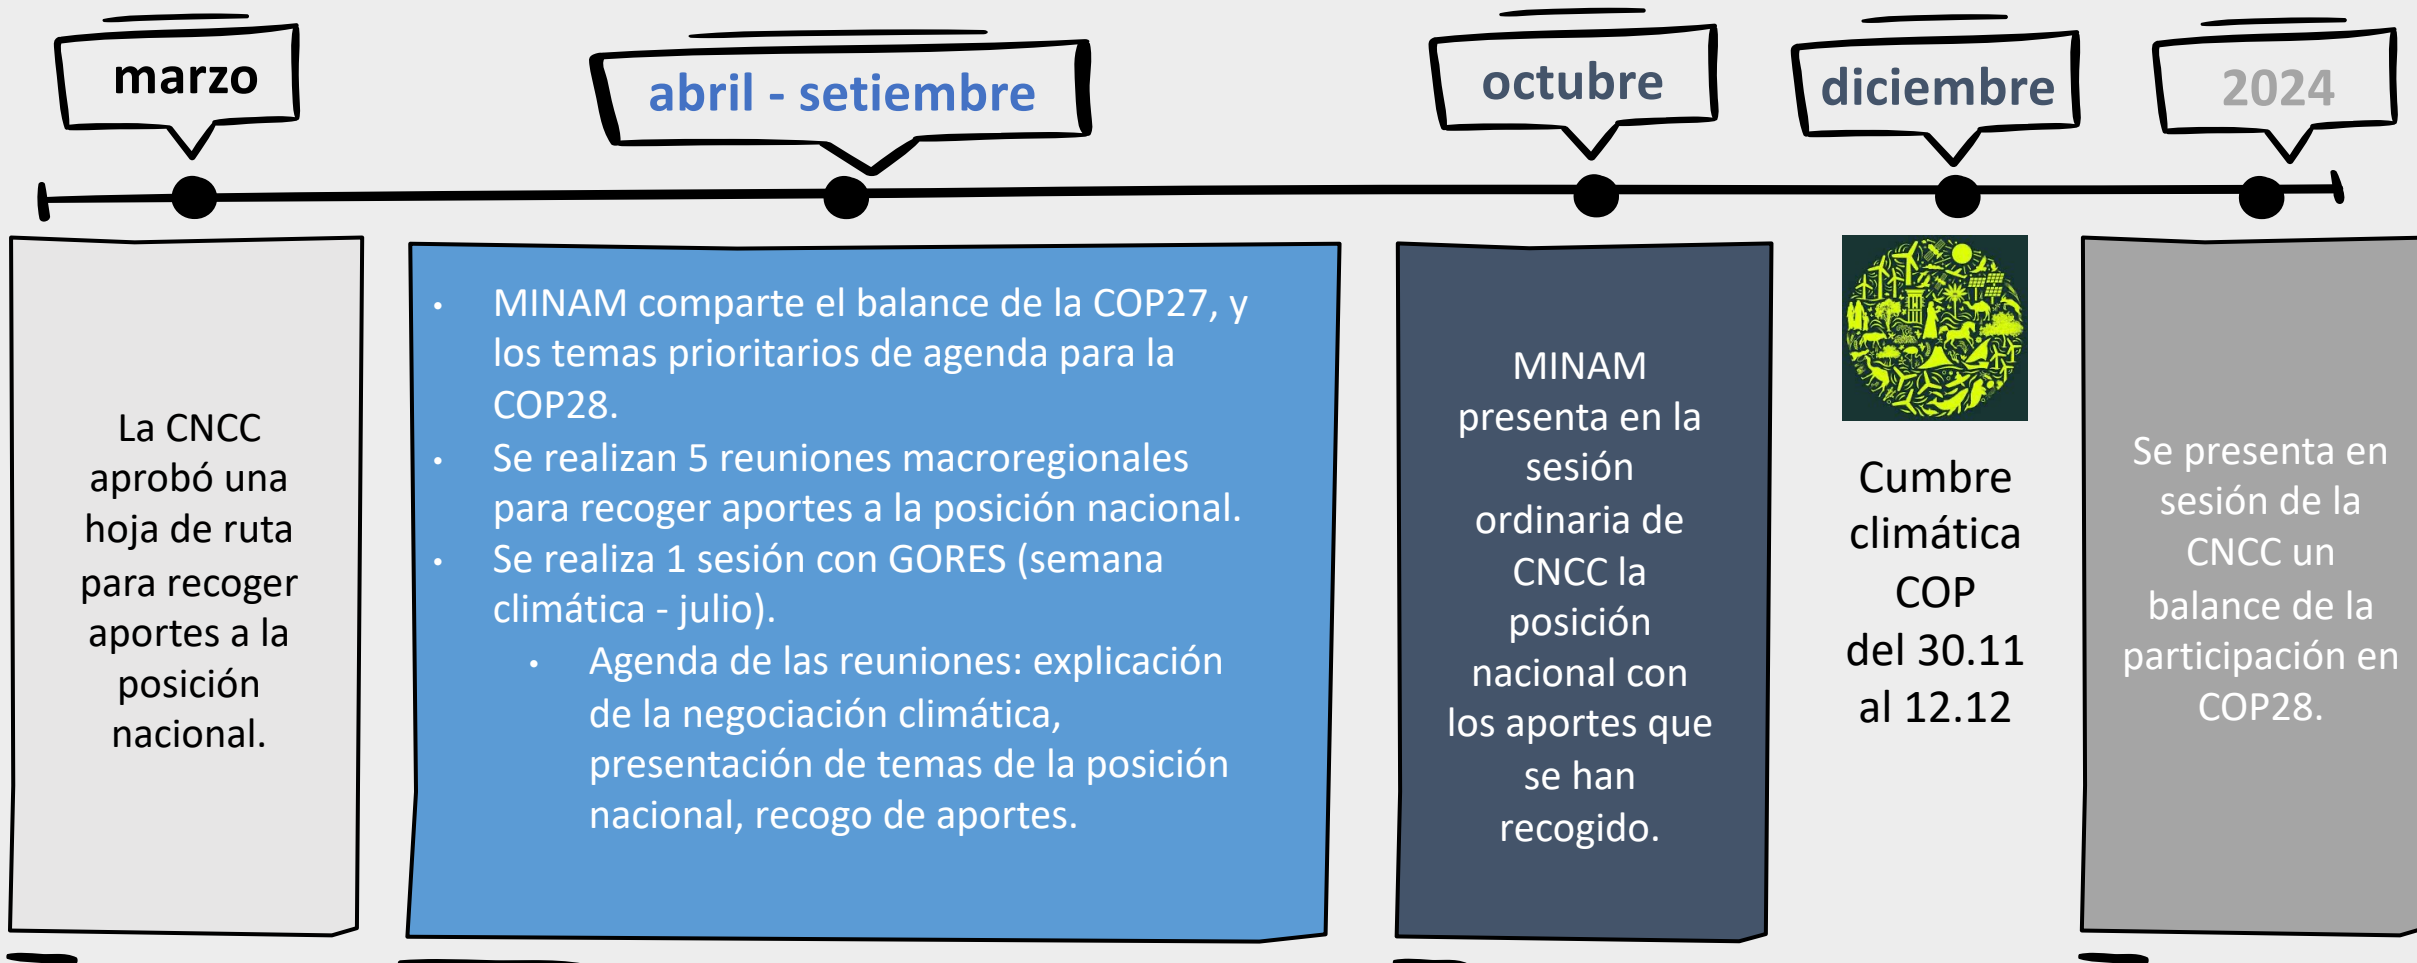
marzo

abril - setiembre

octubre

diciembre

2024

La CNCC aprobó una hoja de ruta para recoger aportes a la posición nacional.

- MINAM comparte el balance de la COP27, y los temas prioritarios de agenda para la COP28.
- Se realizan 5 reuniones macroregionales para recoger aportes a la posición nacional.
- Se realiza 1 sesión con GORES (semana climática - julio).
  - Agenda de las reuniones: explicación de la negociación climática, presentación de temas de la posición nacional, recogo de aportes.

MINAM presenta en la sesión ordinaria de CNCC la posición nacional con los aportes que se han recogido.

Cumbre climática COP del 30.11 al 12.12

Se presenta en sesión de la CNCC un balance de la participación en COP28.